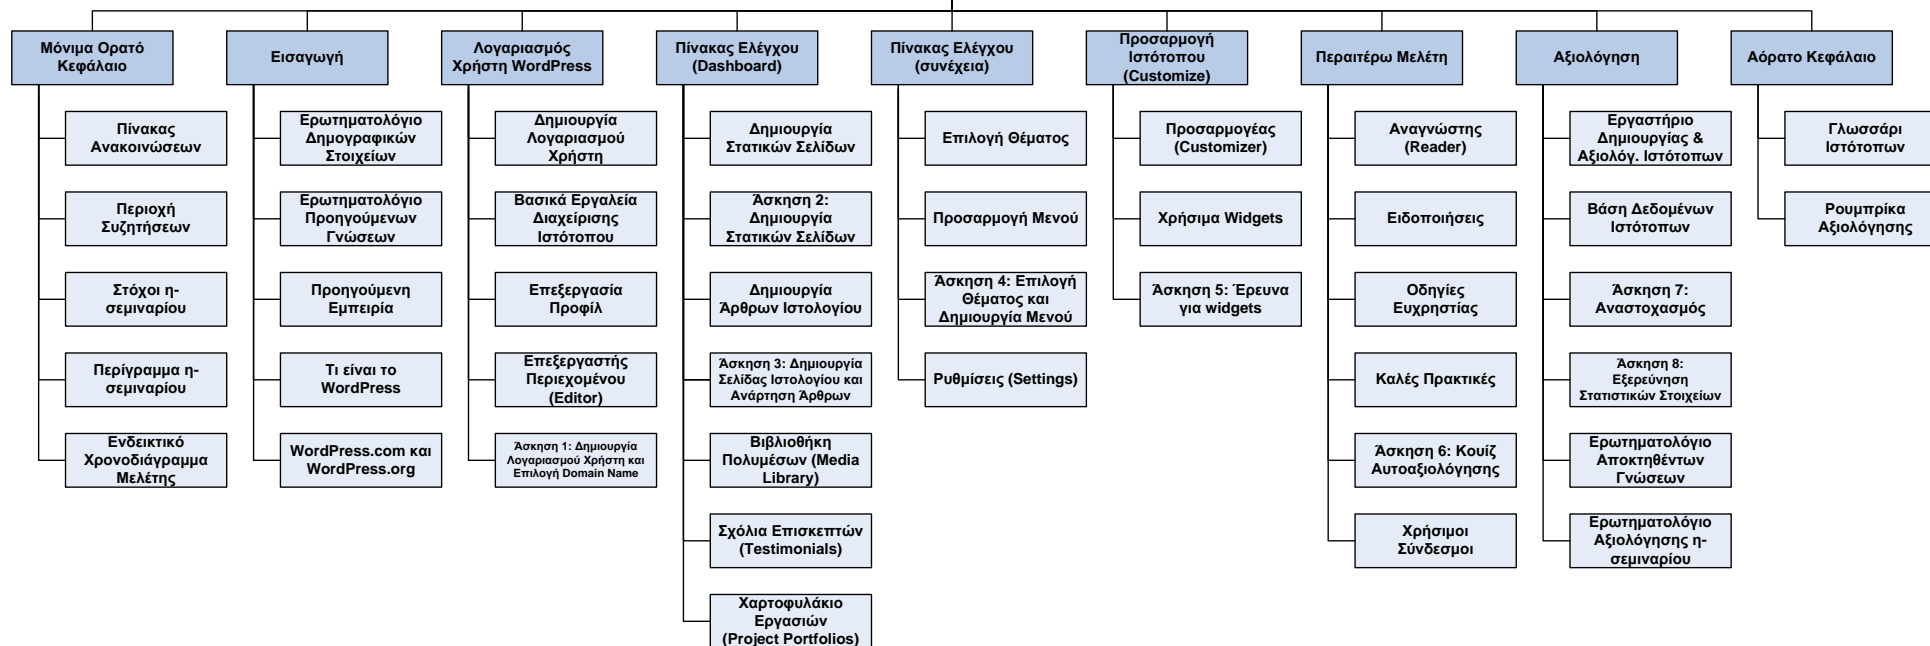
Μόνιμα Ορατό Κεφάλαιο

Πίνακας Ανακοινώσεων

Περιοχή Συζητήσεων

Στόχοι η-σεμιναρίου

Περίγραμμα η-σεμιναρίου

Ενδεικτικό Χρονοδιάγραμμα Μελέτης

Εισαγωγή

Ερωτηματολόγιο Δημογραφικών Στοιχείων

Ερωτηματολόγιο Προηγούμενων Γνώσεων

Προηγούμενη Εμπειρία

Τι είναι το WordPress

WordPress.com και WordPress.org

Λογαριασμός Χρήστη WordPress

Δημιουργία Λογαριασμού Χρήστη

Βασικά Εργαλεία Διαχείρισης Ιστότοπου

Επεξεργασία Προφίλ

Επεξεργαστής Περιεχομένου (Editor)

Άσκηση 1: Δημιουργία Λογαριασμού Χρήστη και Επιλογή Domain Name

Πίνακας Ελέγχου (Dashboard)

Δημιουργία Στατικών Σελίδων

Άσκηση 2: Δημιουργία Στατικών Σελίδων

Δημιουργία Άρθρων Ιστολογίου

Άσκηση 3: Δημιουργία Σελίδας Ιστολογίου και Ανάρτηση Άρθρων

Βιβλιοθήκη Πολυμέσων (Media Library)

Σχόλια Επισκεπτών (Testimonials)

Χαρτοφυλάκιο Εργασιών (Project Portfolios)

Πίνακας Ελέγχου (συνέχεια)

Επιλογή Θέματος

Προσαρμογή Μενού

Άσκηση 4: Επιλογή Θέματος και Δημιουργία Μενού

Ρυθμίσεις (Settings)

Προσαρμογή Ιστότοπου (Customize)

Προσαρμογέας (Customizer)

Χρήσιμα Widgets

Άσκηση 5: Έρευνα για widgets

Περαιτέρω Μελέτη

Αναγνώστης (Reader)

Ειδοποιήσεις

Οδηγίες Ευχρηστίας

Καλές Πρακτικές

Άσκηση 6: Κουίζ Αυτοαξιολόγησης

Χρήσιμοι Σύνδεσμοι

Αξιολόγηση

Εργαστήριο Δημιουργίας & Αξιολόγ. Ιστότοπων

Βάση Δεδομένων Ιστότοπων

Άσκηση 7: Αναστοχασμός

Άσκηση 8: Εξερεύνηση Στατιστικών Στοιχείων

Ερωτηματολόγιο Αποκτηθέντων Γνώσεων

Ερωτηματολόγιο Αξιολόγησης η-σεμιναρίου

Αόρατο Κεφάλαιο

Γλωσσάρι Ιστότοπων

Ρουμπρίκα Αξιολόγησης